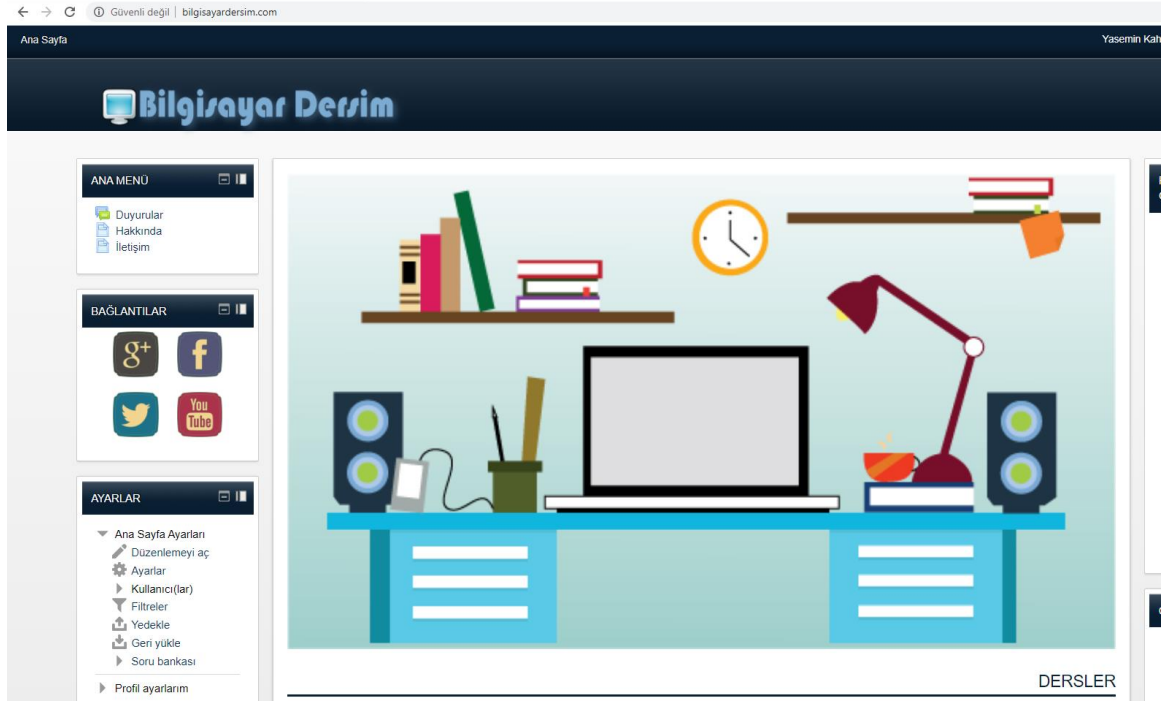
Güvenli değil | bilgisayardersim.com

Ana Sayfa

Yasemin Kah

Bilgisayar Dersim

ANA MENÜ

Duyurular
Hakkında
İletişim

BAĞLANTILAR

g+

f

You Tube

AYARLAR

Ana Sayfa Ayarları
Düzenlemeyi aç
Ayarlar
Kullanıcı(lar)
Filtreler
Yedekle
Geri yükle
Soru bankası

Profil ayarlarım

DERSLER